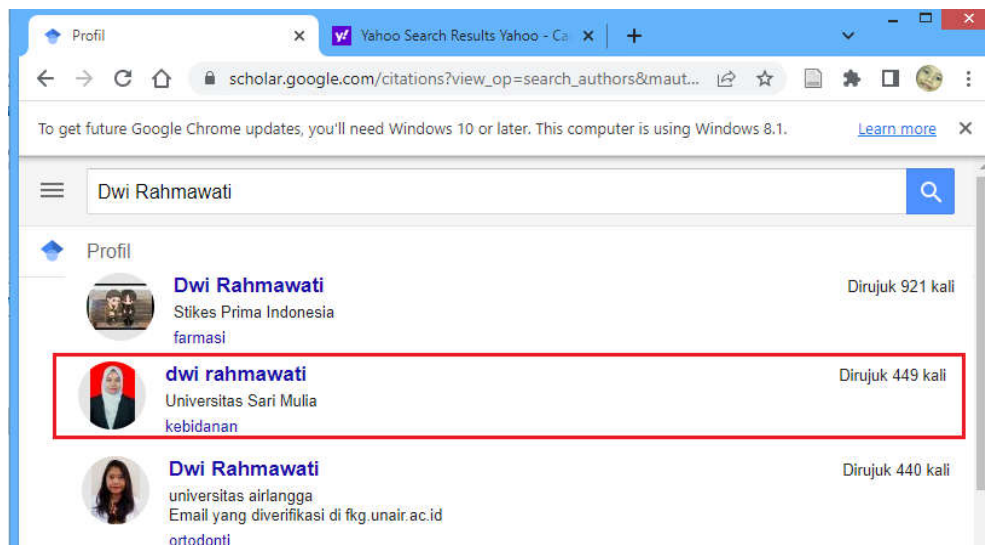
Profil ×
Yahoo Search Results Yahoo - Ca ×
+

scholar.google.com/citations?view_op=search_authors&maut...

To get future Google Chrome updates, you'll need Windows 10 or later. This computer is using Windows 8.1. Learn more ×

Dwi Rahmawati

Profil

Dwi Rahmawati
Stikes Prima Indonesia
farmasi
Dirujuk 921 kali

dwi rahmawati
Universitas Sari Mulia
kebidanan
Dirujuk 449 kali

Dwi Rahmawati
universitas airlangga
Email yang diverifikasi di fkg.unair.ac.id
ortodonti
Dirujuk 440 kali